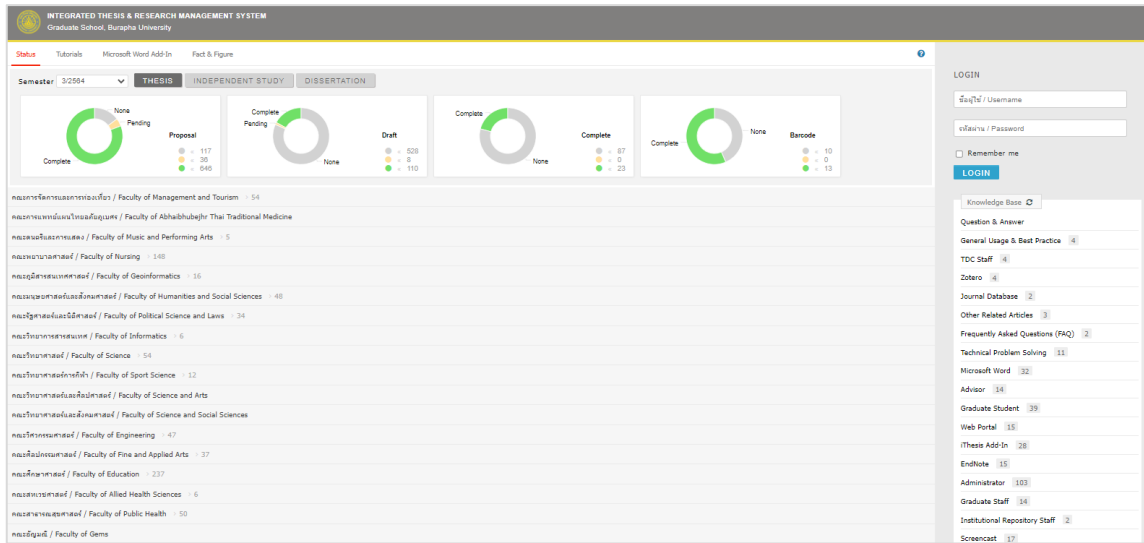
INTEGRATED THESIS & RESEARCH MANAGEMENT SYSTEM
Graduate School, Burapha University

Status Tutorials Microsoft Word Add-In Fact & Figure

Semester 3/2564 THESIS INDEPENDENT STUDY DISSERTATION

None
Pending
Complete
Proposal
117
36
646

Complete
Pending
None
Draft
528
8
110

Complete
None
Complete
87
0
23

None
Complete
Barcode
10
0
13

คณะการจัดการและการท่องเที่ยว / Faculty of Management and Tourism 54
คณะการแพทย์แผนไทยอภัยภูเบศร / Faculty of Abhaibhubejhr Thai Traditional Medicine
คณะดนตรีและการแสดง / Faculty of Music and Performing Arts 5
คณะพยาบาลศาสตร์ / Faculty of Nursing 148
คณะภูมิสารสนเทศศาสตร์ / Faculty of Geoinformatics 16
คณะมนุษยศาสตร์และสังคมศาสตร์ / Faculty of Humanities and Social Sciences 48
คณะรัฐศาสตร์และนิติศาสตร์ / Faculty of Political Science and Laws 34
คณะวิทยาการสารสนเทศ / Faculty of Informatics 6
คณะวิทยาศาสตร์ / Faculty of Science 54
คณะวิทยาศาสตร์การกีฬา / Faculty of Sport Science 12
คณะวิทยาศาสตร์และศิลปศาสตร์ / Faculty of Science and Arts
คณะวิทยาศาสตร์และสังคมศาสตร์ / Faculty of Science and Social Sciences
คณะวิศวกรรมศาสตร์ / Faculty of Engineering 47
คณะศิลปกรรมศาสตร์ / Faculty of Fine and Applied Arts 37
คณะศึกษาศาสตร์ / Faculty of Education 237
คณะสหเวชศาสตร์ / Faculty of Allied Health Sciences 6
คณะสาธารณสุขศาสตร์ / Faculty of Public Health 50
คณะอัญมณี / Faculty of Gems

LOGIN
ชื่อผู้ใช้ / Username
รหัสผ่าน / Password
Remember me
LOGIN

Knowledge Base
Question & Answer
General Usage & Best Practice 4
TDC Staff 4
Zotero 4
Journal Database 2
Other Related Articles 3
Frequently Asked Questions (FAQ) 2
Technical Problem Solving 11
Microsoft Word 32
Advisor 14
Graduate Student 39
Web Portal 15
iThesis Add-In 28
EndNote 15
Administrator 103
Graduate Staff 14
Institutional Repository Staff 2
Screencast 17